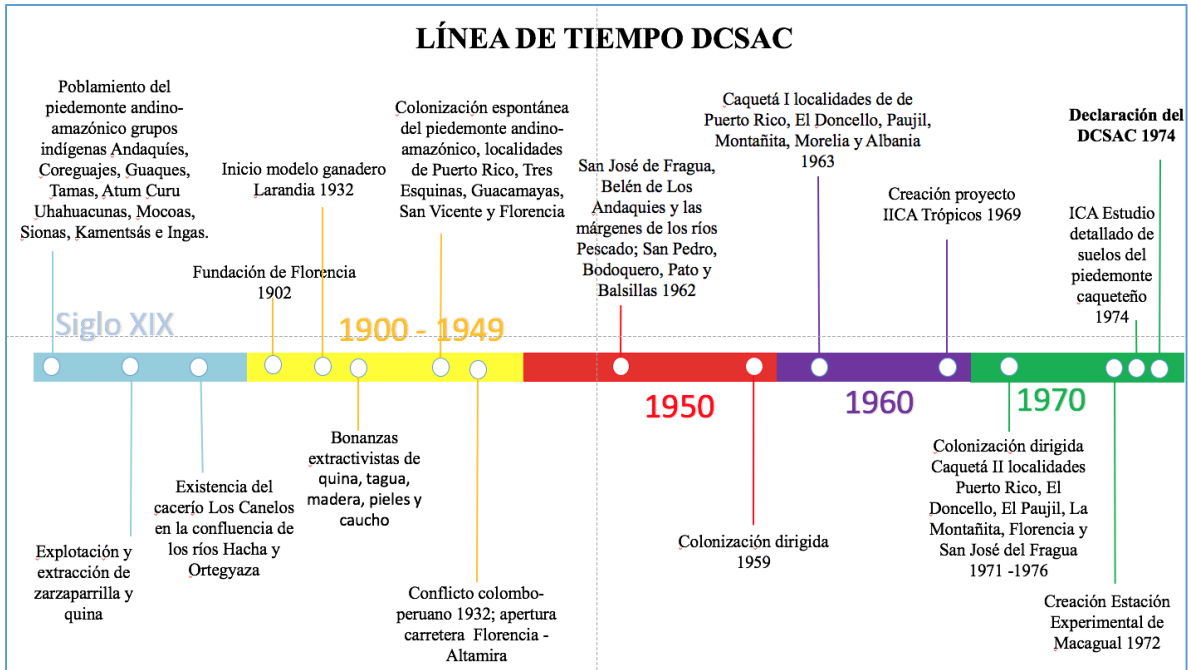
LÍNEA DE TIEMPO DCSAC

Poblamiento del piedemonte andino-amazónico grupos indígenas Andaquíes, Coreguajes, Guaques, Tamas, Atum Curu Uhahuacunas, Mocoas, Sionas, Kamentsás e Ingas.

Inicio modelo ganadero Larandia 1932

Colonización espontánea del piedemonte andino-amazónico, localidades de Puerto Rico, Tres Esquinas, Guacamayas, San Vicente y Florencia

San José de Fragua, Belén de Los Andaquies y las márgenes de los ríos Pescado; San Pedro, Bodoquero, Pato y Balsillas 1962

Caquetá I localidades de de Puerto Rico, El Doncello, Paujil, Montañita, Morelia y Albania 1963

Creación proyecto IICA Trópicos 1969

Declaración del DCSAC 1974

ICA Estudio detallado de suelos del piedemonte caqueteño 1974

Fundación de Florencia 1902

Siglo XIX

1900 - 1949

1950

1960

1970

Bonanzas extractivistas de quina, tagua, madera, pieles y caucho

Existencia del cacerío Los Canelos en la confluencia de los ríos Hacha y Ortegyaza

Explotación y extracción de zarzaparrilla y quina

Conflicto colombo-peruano 1932; apertura carretera Florencia - Altamira

Colonización dirigida 1959

Colonización dirigida Caquetá II localidades Puerto Rico, El Doncello, El Paujil, La Montañita, Florencia y San José del Fragua 1971 -1976

Creación Estación Experimental de Macagual 1972